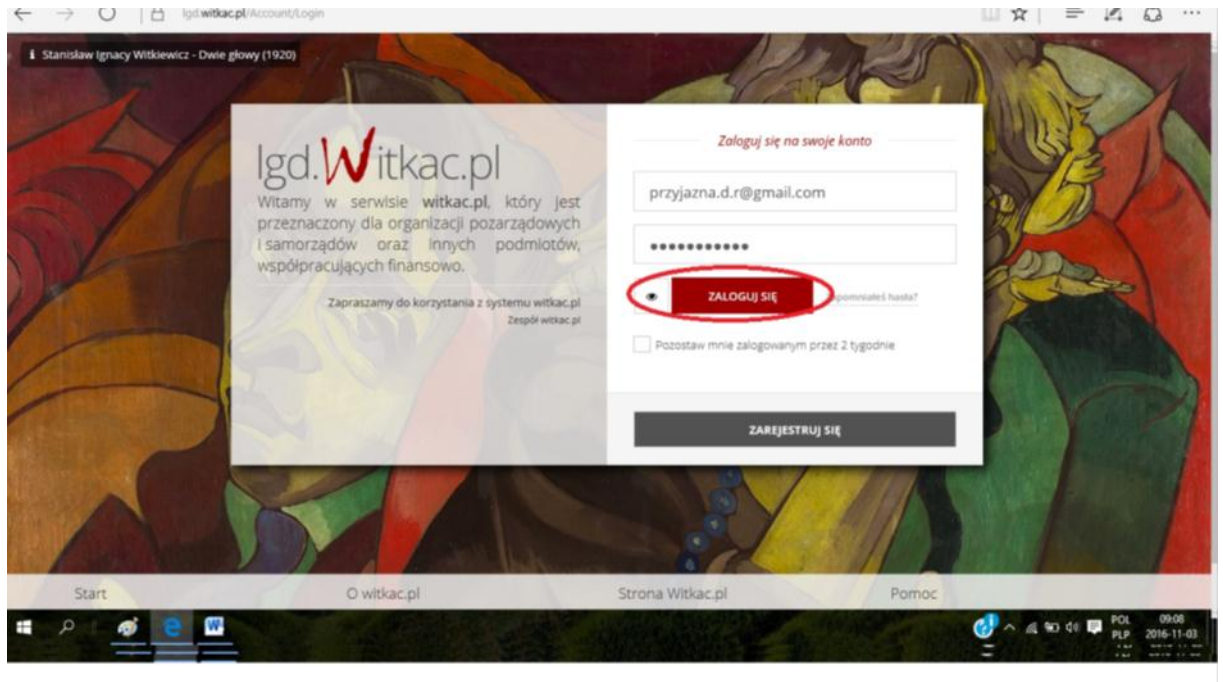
lgd.witkac.pl/Account/Login

Stanisław Ignacy Witkiewicz - Dwie głowy (1920)

lgd.Witkac.pl

Witamy w serwisie witkac.pl, który jest przeznaczony dla organizacji pozarządowych i samorządów oraz innych podmiotów, współpracujących finansowo.

Zapraszamy do korzystania z systemu witkac.pl
Zespół witkac.pl

Zaloguj się na swoje konto

przyjazna.d.r@gmail.com

●●●●●●●●●●●

ZALOGUJ SIĘ

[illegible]pomniałeś hasła?

Pozostaw mnie zalogowanym przez 2 tygodnie

ZAREJESTRUJ SIĘ

Start
O witkac.pl
Strona Witkac.pl
Pomoc

POL
PLP
09:08
2016-11-03